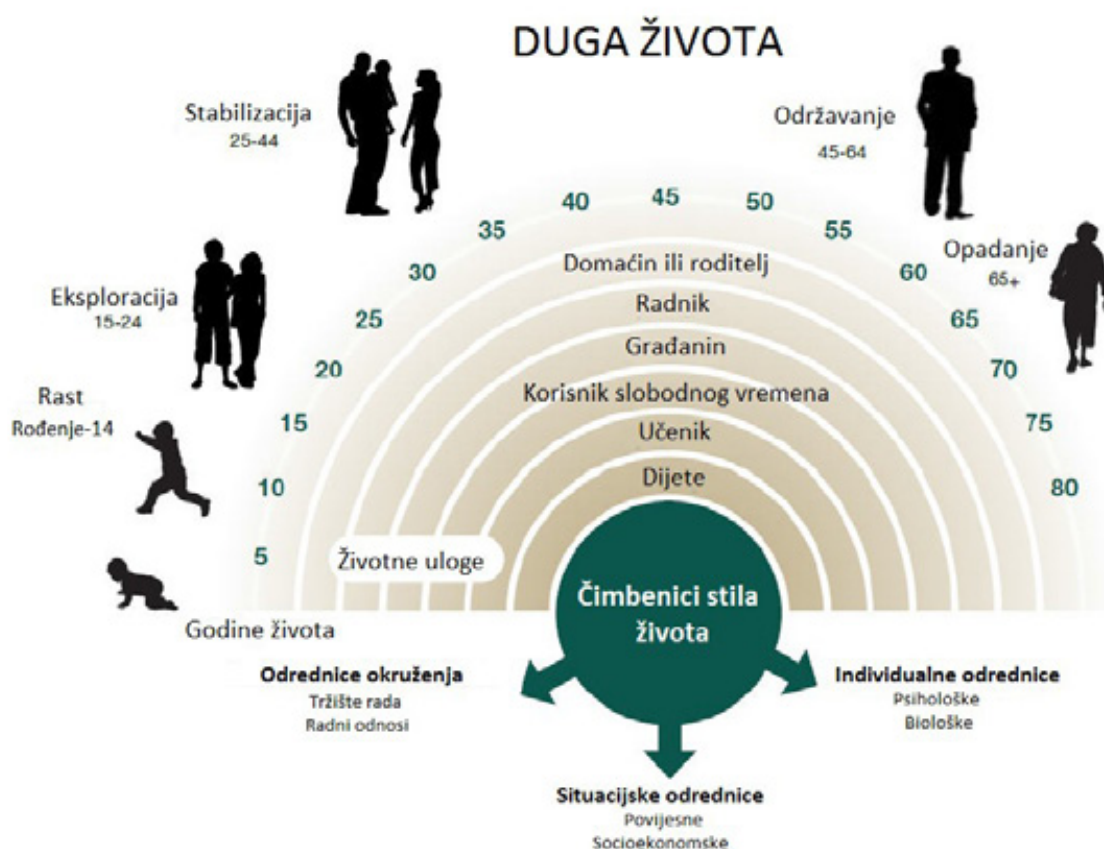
DUGA ŽIVOTA

Stabilizacija
25-44

Održavanje
45-64

Eksploracija
15-24

Opadanje
65+

Rast
Rođenje-14

5
10
15
20
25
30
35
40
45
50
55
60
65
70
75
80

Domaćin ili roditelj
Radnik
Građanin
Korisnik slobodnog vremena
Učenik
Dijete

Životne uloge

Godine života

Čimbenici stila života

Odrednice okruženja
Tržište rada
Radni odnosi

Individualne odrednice
Psihološke
Biološke

Situacijske odrednice
Povijesne
Socioekonomske